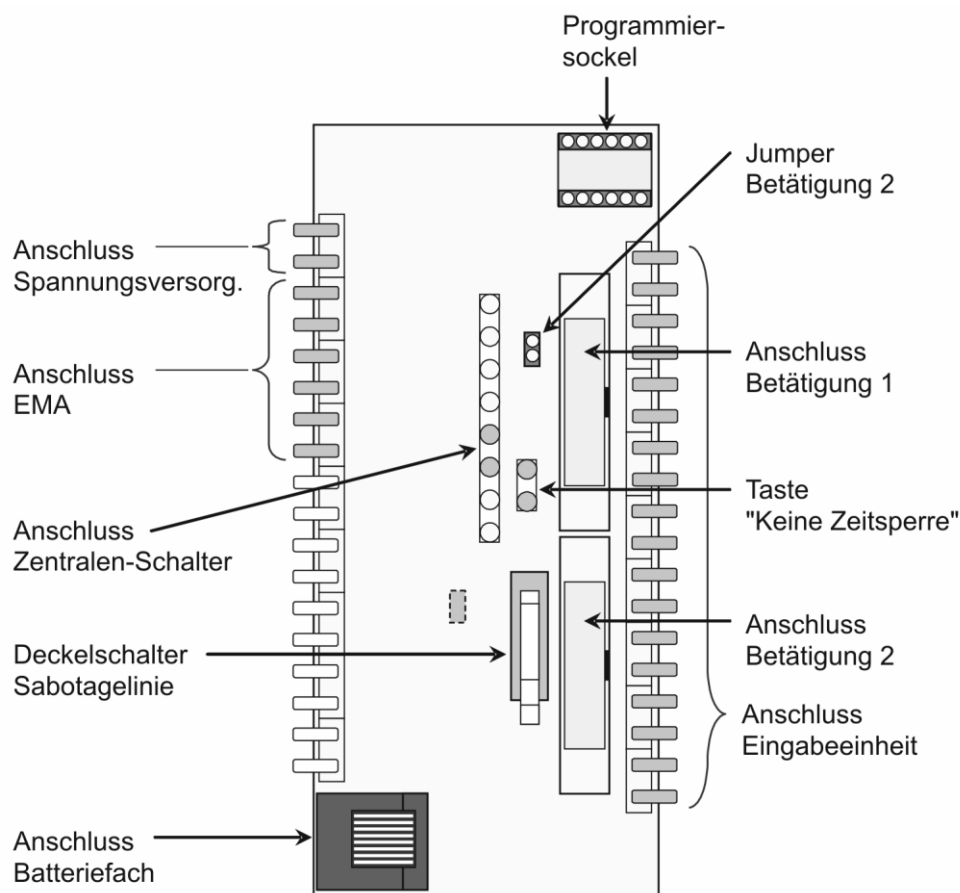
Programmiersockel

Jumper Betätigung 2

Anschluss Spannungsversorg.

Anschluss EMA

Anschluss Betätigung 1

Taste "Keine Zeitsperre"

Anschluss Zentralen-Schalter

Anschluss Betätigung 2

Deckelschalter Sabotagelinie

Anschluss Eingabeeinheit

Anschluss Batteriefach